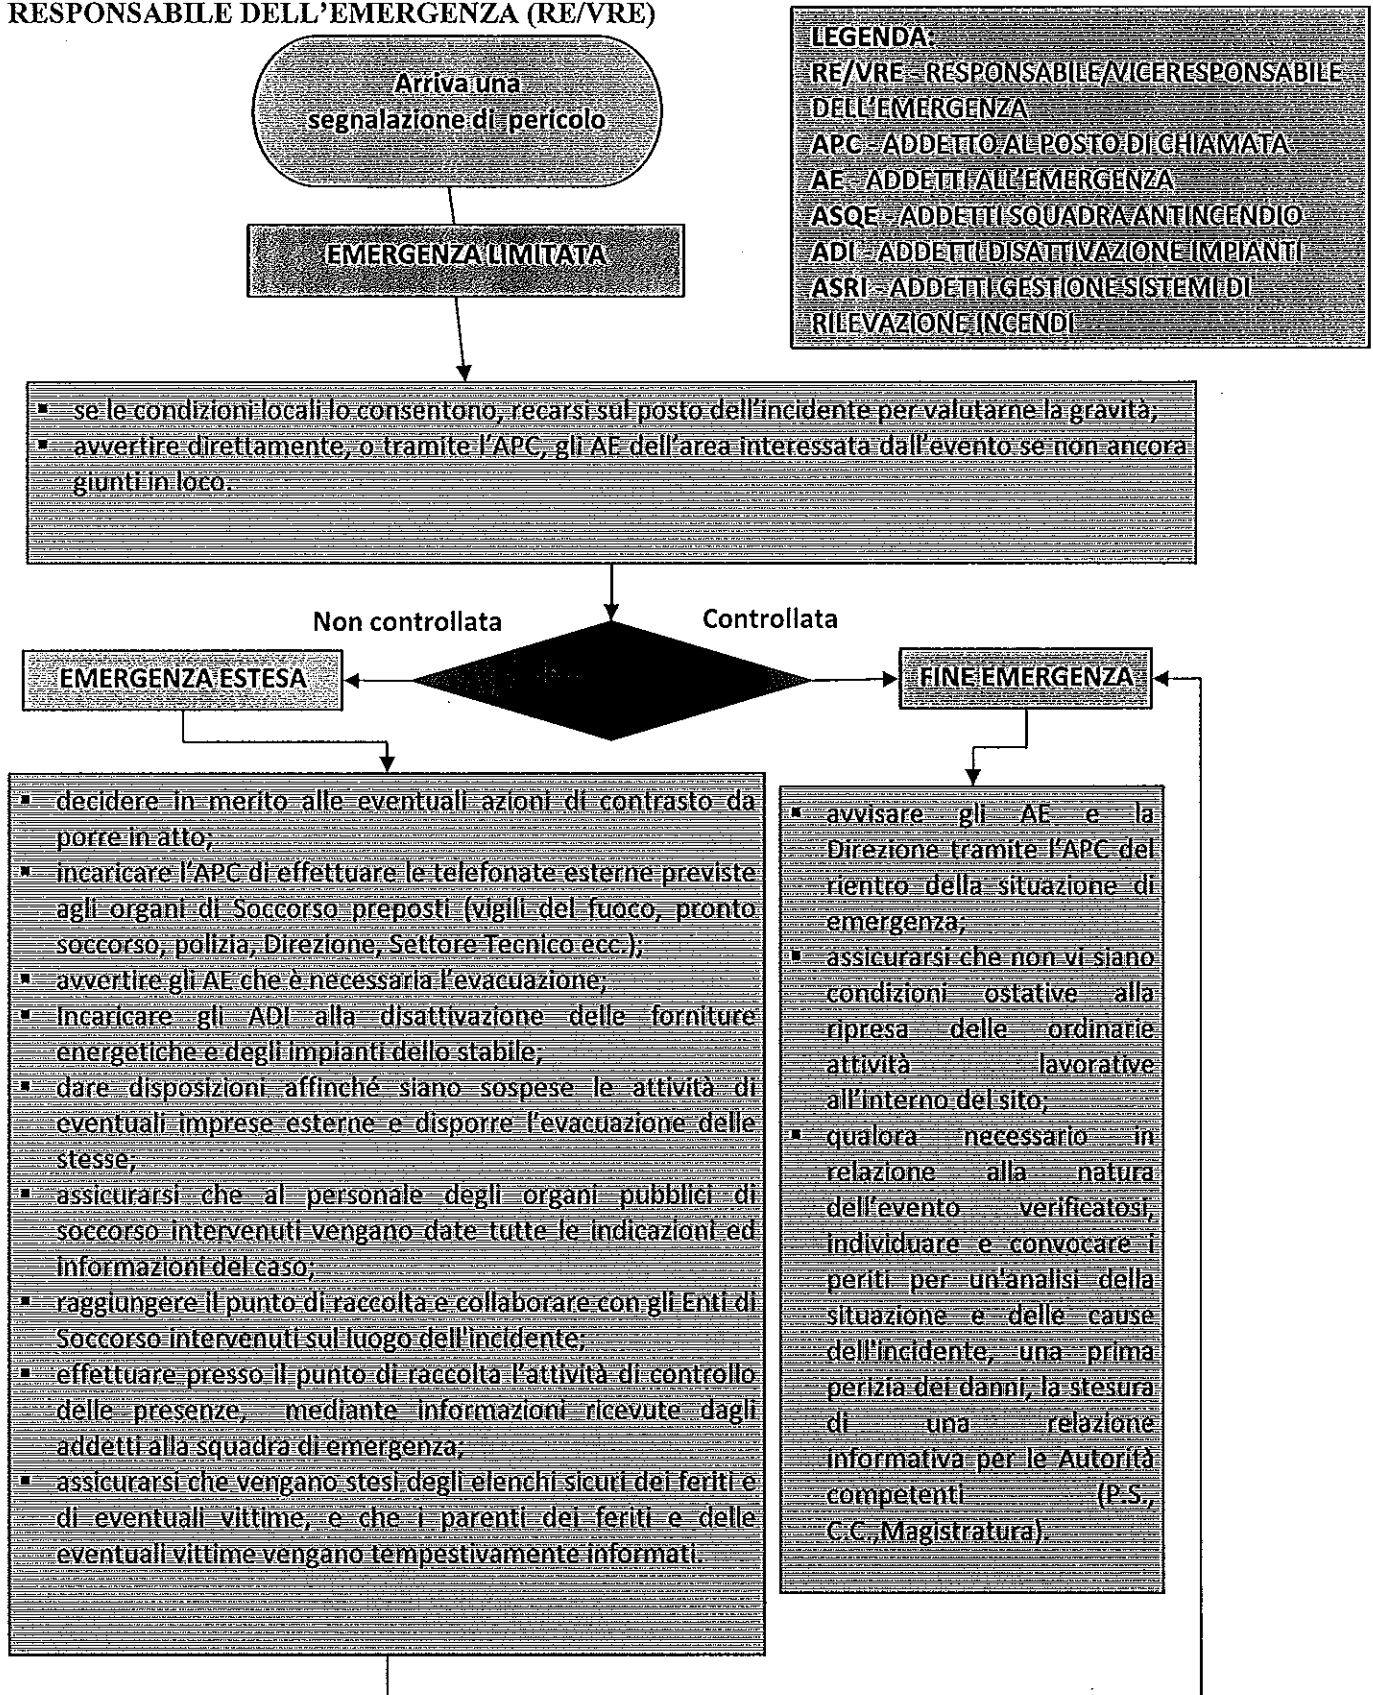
RESPONSABILE DELL'EMERGENZA (RE/VRE)

Arriva una segnalazione di pericolo

EMERGENZA LIMITATA

LEGENDA:
RE/VRE - RESPONSABILE/VICERESPONSABILE DELL'EMERGENZA
APC - ADDETTO AL POSTO DI CHIAMATA
AE - ADDETTI ALL'EMERGENZA
ASQE - ADDETTI SQUADRA ANTINCENDIO
ADI - ADDETTI DISATTIVAZIONE IMPIANTI
ASRI - ADDETTI GESTIONE SISTEMI DI RILEVAZIONE INCENDI

▪ se le condizioni locali lo consentono, recarsi sul posto dell'incidente per valutarne la gravità;
▪ avvertire direttamente, o tramite l'APC, gli AE dell'area interessata dall'evento se non ancora giunti in loco.

Non controllata

Controllata

EMERGENZA ESTESA

FINE EMERGENZA

▪ decidere in merito alle eventuali azioni di contrasto da porre in atto;
▪ incaricare l'APC di effettuare le telefonate esterne previste agli organi di Soccorso preposti (vigili del fuoco, pronto soccorso, polizia, Direzione, Settore Tecnico ecc.);
▪ avvertire gli AE che è necessaria l'evacuazione;
▪ Incaricare gli ADI alla disattivazione delle forniture energetiche e degli impianti dello stabile;
▪ dare disposizioni affinché siano sospese le attività di eventuali imprese esterne e disporre l'evacuazione delle stesse;
▪ assicurarsi che al personale degli organi pubblici di soccorso intervenuti vengano date tutte le indicazioni ed informazioni del caso;
▪ raggiungere il punto di raccolta e collaborare con gli Enti di Soccorso intervenuti sul luogo dell'incidente;
▪ effettuare presso il punto di raccolta l'attività di controllo delle presenze, mediante informazioni ricevute dagli addetti alla squadra di emergenza;
▪ assicurarsi che vengano stesi degli elenchi sicuri dei feriti e di eventuali vittime, e che i parenti dei feriti e delle eventuali vittime vengano tempestivamente informati.

▪ avvisare gli AE e la Direzione tramite l'APC del rientro della situazione di emergenza;
▪ assicurarsi che non vi siano condizioni ostative alla ripresa delle ordinarie attività lavorative all'interno del sito;
▪ qualora necessario in relazione alla natura dell'evento verificatosi, individuare e convocare i periti per un'analisi della situazione e delle cause dell'incidente, una prima perizia dei danni, la stesura di una relazione informativa per le Autorità competenti (P.S., C.C.,Magistratura).